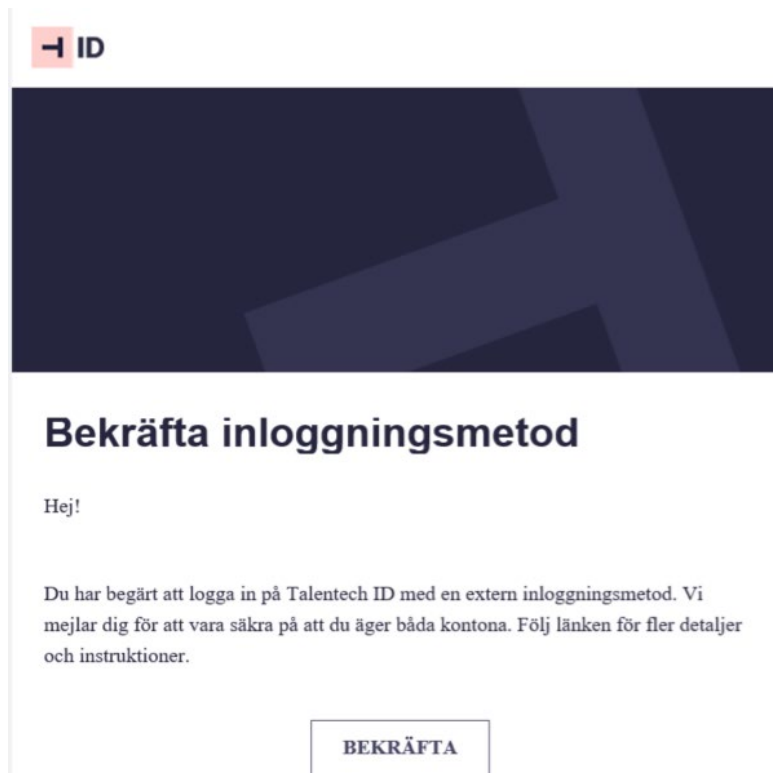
ID

Bekräfta inloggningsmetod

Hej!

Du har begärt att logga in på Talentech ID med en extern inloggningsmetod. Vi mejlar dig för att vara säkra på att du äger båda kontona. Följ länken för fler detaljer och instruktioner.

BEKRÄFTA